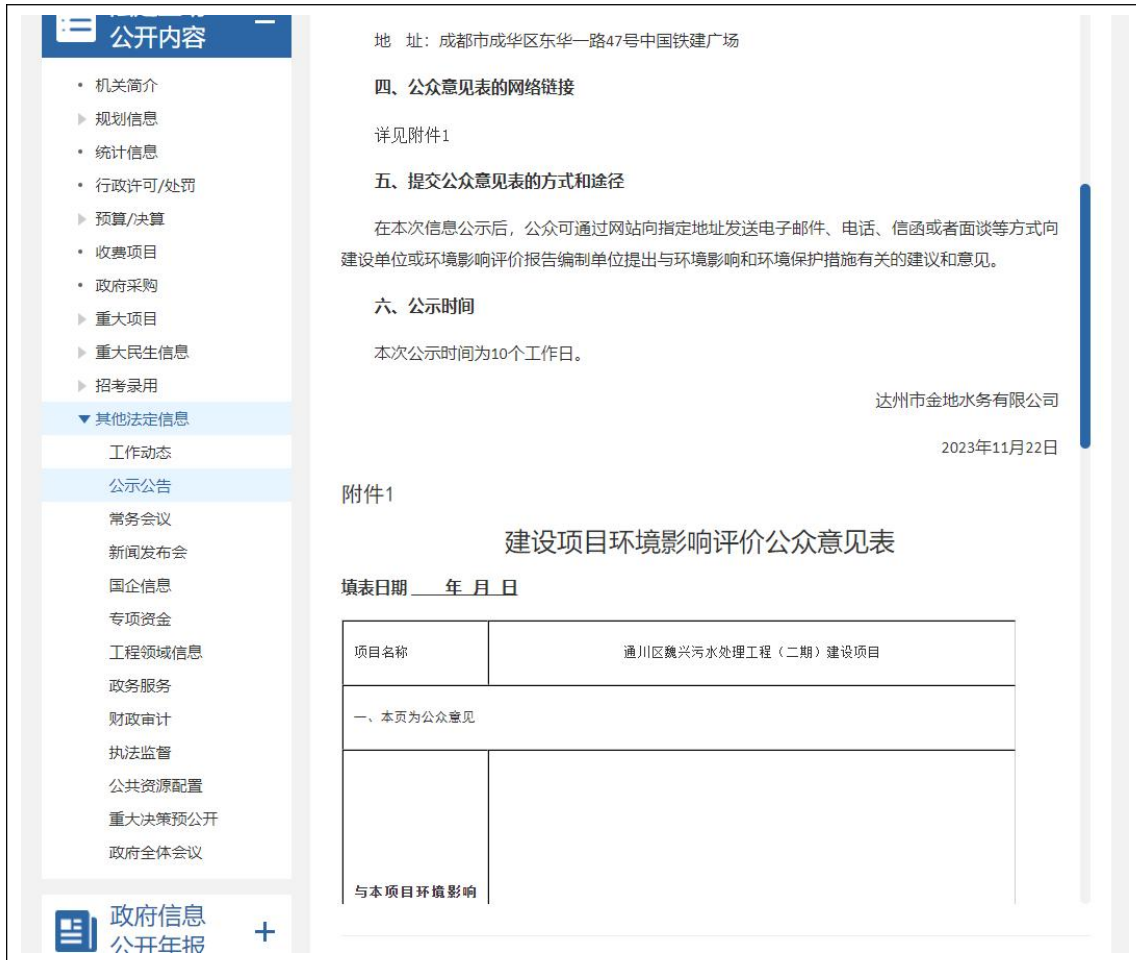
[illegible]
公开内容

• 机关简介
▶ 规划信息
• 统计信息
• 行政许可/处罚
▶ 预算/决算
• 收费项目
• 政府采购
▶ 重大项目
▶ 重大民生信息
▶ 招考录用
▼ 其他法定信息
工作动态
公示公告
常务会议
新闻发布会
国企信息
专项资金
工程领域信息
政务服务
财政审计
执法监督
公共资源配置
重大决策预公开
政府全体会议

政府信息
公开年报
+

地 址：成都市成华区东华一路47号中国铁建广场

四、公众意见表的网络链接

详见附件1

五、提交公众意见表的方式和途径

在本次信息公示后，公众可通过网站向指定地址发送电子邮件、电话、信函或者面谈等方式向建设单位或环境影响评价报告编制单位提出与环境影响和环境保护措施有关的建议和意见。

六、公示时间

本次公示时间为10个工作日。

达州市金地水务有限公司

2023年11月22日

附件1

建设项目环境影响评价公众意见表

填表日期____年 月 日

| 项目名称 | 通川区魏兴污水处理工程（二期）建设项目 |
|---|---|
| 一、本页为公众意见 | |
| 与本项目环境影响 | |